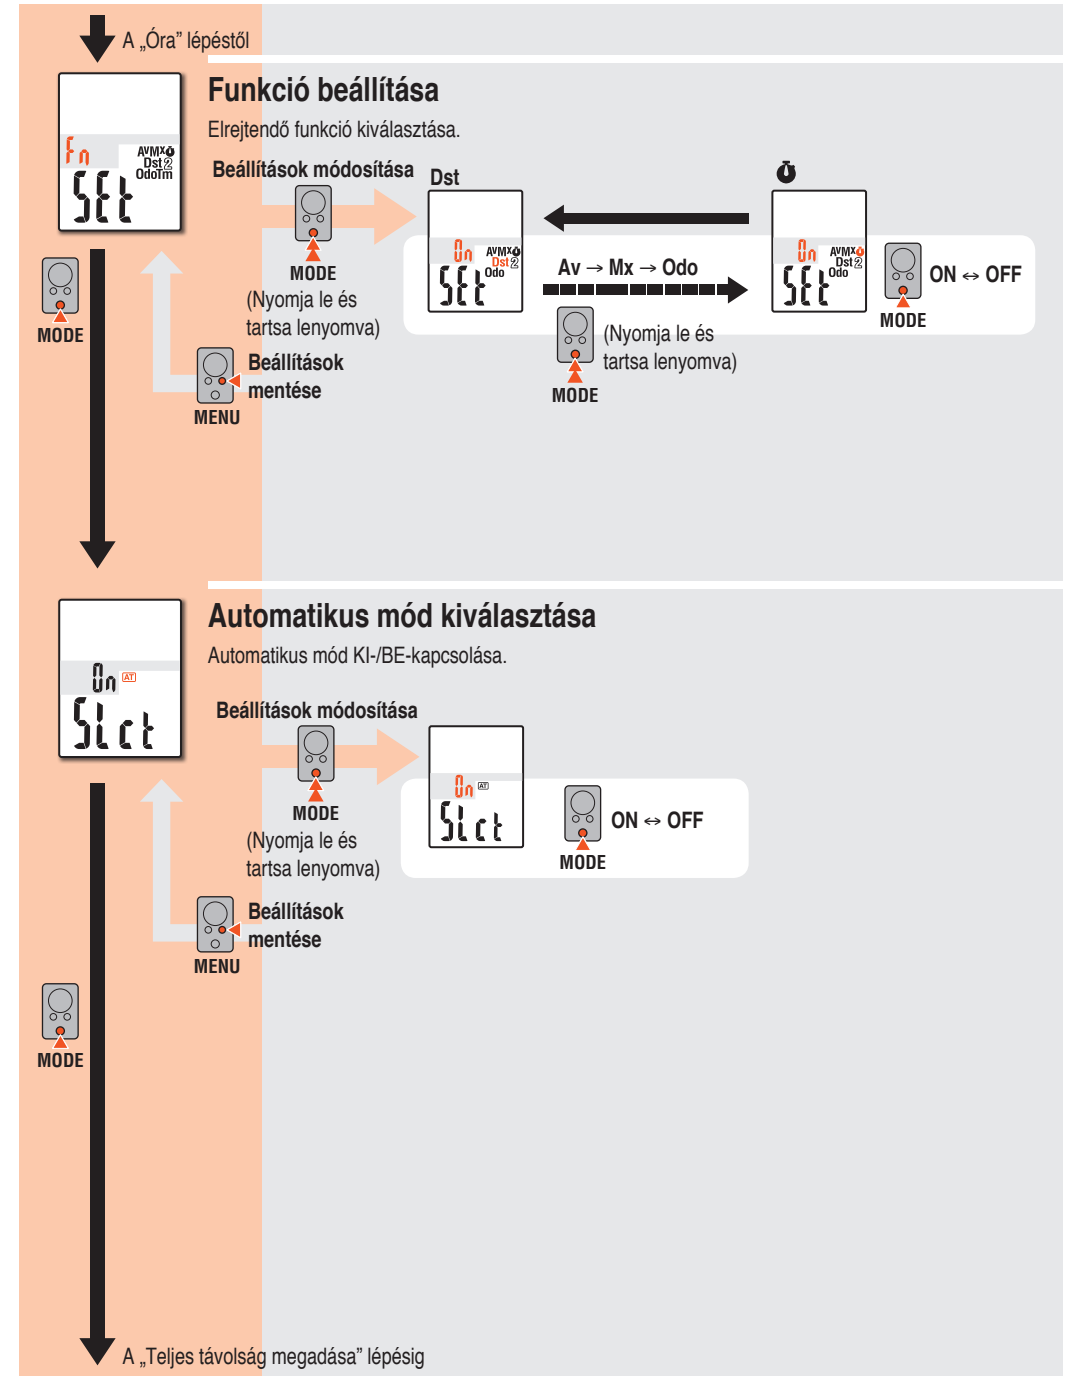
A „Óra" lépéstől

Fn AVMX Dst2 OdoTm SEt

Funkció beállítása

Elrejtendő funkció kiválasztása.

Beállítások módosítása

MODE
(Nyomja le és tartsa lenyomva)

Dst

On AVMX Dst2 Odo SEt

Av → Mx → Odo

(Nyomja le és tartsa lenyomva)

MODE

On AVMX Dst2 Odo SEt

ON ↔ OFF

MODE

MODE

Beállítások mentése

MENU

On AT Slct

Automatikus mód kiválasztása

Automatikus mód KI-/BE-kapcsolása.

Beállítások módosítása

MODE
(Nyomja le és tartsa lenyomva)

On AT Slct

ON ↔ OFF

MODE

Beállítások mentése

MENU

MODE

A „Teljes távolság megadása" lépésig